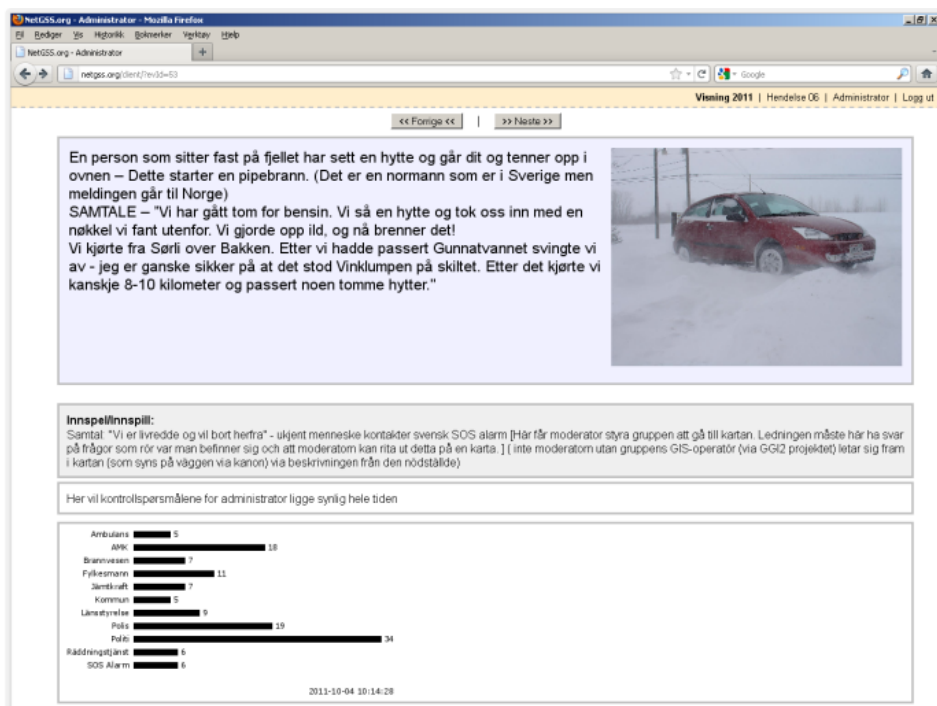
NetGSS.org - Administrator - Mozilla Firefox

Fil Rediger Vis Historikk Bokmerker Verktøy Hjelp

NetGSS.org - Administrator +

netgss.org/client/?evId=53

Google

Visning 2011 | Hendelse 06 | Administrator | Logg ut

<< Forrige << | >> Neste >>

En person som sitter fast på fjellet har sett en hytte og går dit og tenner opp i ovnen – Dette starter en pipebrann. (Det er en normann som er i Sverige men meldingen går til Norge)
SAMTALE – "Vi har gått tom for bensin. Vi så en hytte og tok oss inn med en nøkkel vi fant utenfor. Vi gjorde opp ild, og nå brenner det!
Vi kjørte fra Sørli over Bakken. Etter vi hadde passert Gunnatvannet svingte vi av - jeg er ganske sikker på at det stod Vinklumpen på skiltet. Etter det kjørte vi kanskje 8-10 kilometer og passert noen tomme hytter."

Innspel/innspill:
Samtal: "Vi er livredde og vil bort herfra" - ukjent menneske kontakter svensk SOS alarm [Här får moderator styra gruppen att gå till kartan. Ledningen måste här ha svar på frågor som rör var man befinner sig och att moderatorn kan rita ut detta på en karta. ] ( inte moderatorn utan gruppens GIS-operatör (via GGI2 projektet) letar sig fram i kartan (som syns på väggen via kanon) via beskrivningen från den nödställde)

Her vil kontrollspørsmålene for administrator ligge synlig hele tiden

Ambulans 5
AMK 18
Brannvesen 7
Fylkesmann 11
Jämtkraft 7
Kommun 5
Länsstyrelse 9
Polis 19
Politi 34
Räddningstjänst 6
SOS Alarm 6

2011-10-04 10:14:28